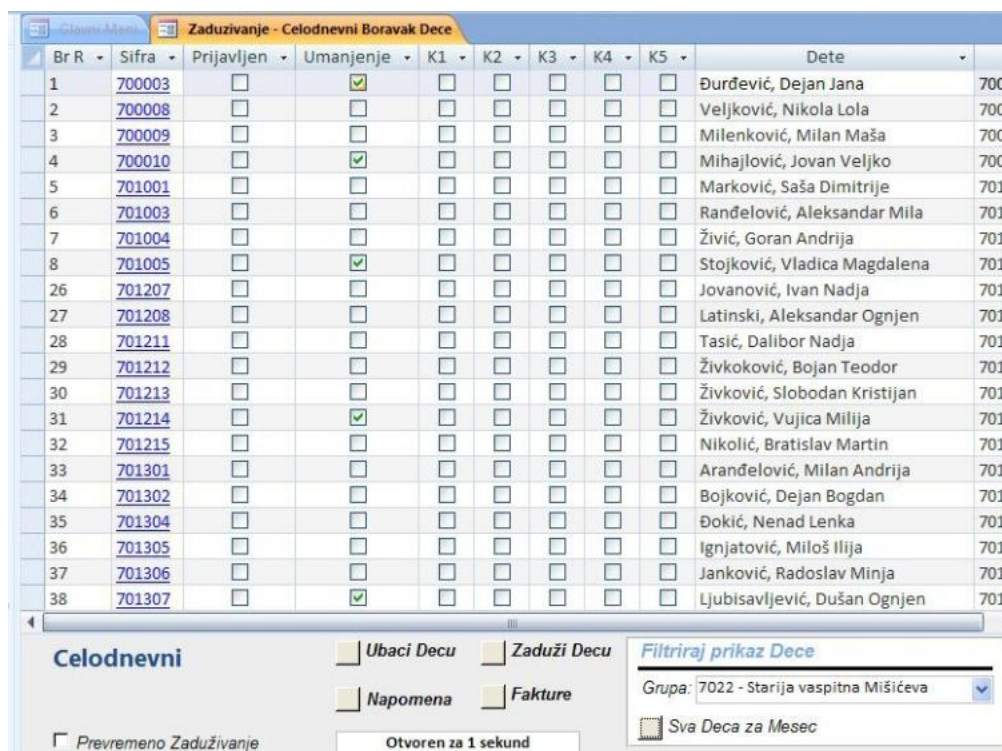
Glavni Meni | Zaduzivanje - Celodnevni Boravak Dece

| Br R | Sifra | Prijavljen | Umanjenje | K1 | K2 | K3 | K4 | K5 | Dete | |
|---|---|---|---|---|---|---|---|---|---|---|
| 1 | 700003 | ☐ | ☑ | ☐ | ☐ | ☐ | ☐ | ☐ | Đurđević, Dejan Jana | 700 |
| 2 | 700008 | ☐ | ☐ | ☐ | ☐ | ☐ | ☐ | ☐ | Veljković, Nikola Lola | 700 |
| 3 | 700009 | ☐ | ☐ | ☐ | ☐ | ☐ | ☐ | ☐ | Milenković, Milan Maša | 700 |
| 4 | 700010 | ☐ | ☑ | ☐ | ☐ | ☐ | ☐ | ☐ | Mihajlović, Jovan Veljko | 700 |
| 5 | 701001 | ☐ | ☐ | ☐ | ☐ | ☐ | ☐ | ☐ | Marković, Saša Dimitrije | 701 |
| 6 | 701003 | ☐ | ☐ | ☐ | ☐ | ☐ | ☐ | ☐ | Ranđelović, Aleksandar Mila | 701 |
| 7 | 701004 | ☐ | ☐ | ☐ | ☐ | ☐ | ☐ | ☐ | Živić, Goran Andrija | 701 |
| 8 | 701005 | ☐ | ☑ | ☐ | ☐ | ☐ | ☐ | ☐ | Stojković, Vladica Magdalena | 701 |
| 26 | 701207 | ☐ | ☐ | ☐ | ☐ | ☐ | ☐ | ☐ | Jovanović, Ivan Nadja | 701 |
| 27 | 701208 | ☐ | ☐ | ☐ | ☐ | ☐ | ☐ | ☐ | Latinski, Aleksandar Ognjen | 701 |
| 28 | 701211 | ☐ | ☐ | ☐ | ☐ | ☐ | ☐ | ☐ | Tasić, Dalibor Nadja | 701 |
| 29 | 701212 | ☐ | ☐ | ☐ | ☐ | ☐ | ☐ | ☐ | Živkoković, Bojan Teodor | 701 |
| 30 | 701213 | ☐ | ☐ | ☐ | ☐ | ☐ | ☐ | ☐ | Živković, Slobodan Kristijan | 701 |
| 31 | 701214 | ☐ | ☑ | ☐ | ☐ | ☐ | ☐ | ☐ | Živković, Vujica Milija | 701 |
| 32 | 701215 | ☐ | ☐ | ☐ | ☐ | ☐ | ☐ | ☐ | Nikolić, Bratislav Martin | 701 |
| 33 | 701301 | ☐ | ☐ | ☐ | ☐ | ☐ | ☐ | ☐ | Aranđelović, Milan Andrija | 701 |
| 34 | 701302 | ☐ | ☐ | ☐ | ☐ | ☐ | ☐ | ☐ | Bojković, Dejan Bogdan | 701 |
| 35 | 701304 | ☐ | ☐ | ☐ | ☐ | ☐ | ☐ | ☐ | Đokić, Nenad Lenka | 701 |
| 36 | 701305 | ☐ | ☐ | ☐ | ☐ | ☐ | ☐ | ☐ | Ignjatović, Miloš Ilija | 701 |
| 37 | 701306 | ☐ | ☐ | ☐ | ☐ | ☐ | ☐ | ☐ | Janković, Radoslav Minja | 701 |
| 38 | 701307 | ☐ | ☑ | ☐ | ☐ | ☐ | ☐ | ☐ | Ljubisavljević, Dušan Ognjen | 701 |

Celodnevni

Ubaci Decu
Zaduži Decu
Napomena
Fakture

Filtriraj prikaz Dece
Grupa: 7022 - Starija vaspitna Mišićeva
Sva Deca za Mesec

Prevremeno Zaduživanje
Otvoren za 1 sekund